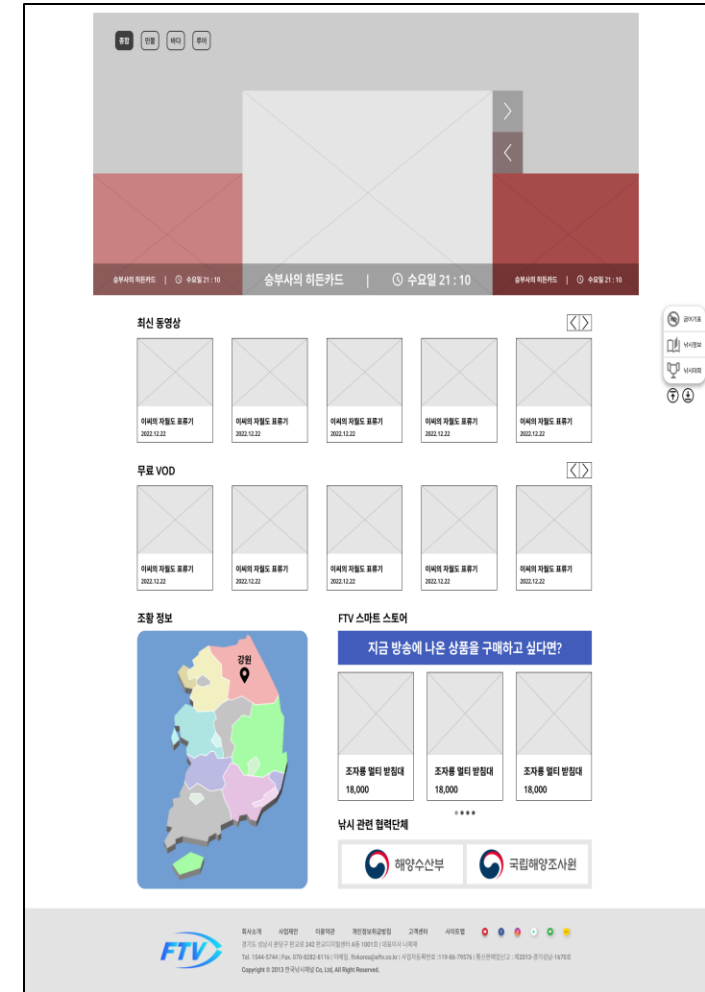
종합 민물 바다 루어

승부사의 히든카드 | 수요일 21 : 10

승부사의 히든카드 | 수요일 21 : 10

승부사의 히든카드 | 수요일 21 : 10

최신 동영상

이씨의 자월도 표류기
2022.12.22

이씨의 자월도 표류기
2022.12.22

이씨의 자월도 표류기
2022.12.22

이씨의 자월도 표류기
2022.12.22

이씨의 자월도 표류기
2022.12.22

무료 VOD

이씨의 자월도 표류기
2022.12.22

이씨의 자월도 표류기
2022.12.22

이씨의 자월도 표류기
2022.12.22

이씨의 자월도 표류기
2022.12.22

이씨의 자월도 표류기
2022.12.22

조황 정보

강원

FTV 스마트 스토어

지금 방송에 나온 상품을 구매하고 싶다면?

조자룡 멀티 받침대
18,000

조자룡 멀티 받침대
18,000

조자룡 멀티 받침대
18,000

낚시 관련 협력단체

해양수산부

국립해양조사원

금어기표
낚시정보
낚시대회

FTV

회사소개 사업제안 이용약관 개인정보취급방침 고객센터 사이트맵

경기도 성남시 분당구 판교로 242 판교디지털센터 A동 1001호 | 대표이사 나회채

Tel. 1544-5744 | Fax. 070-8282-8116 | 이메일. ftvkorea@eftv.co.kr | 사업자등록번호 : 119-86-79576 | 통신판매업신고 : 제2013-경기성남-1670호

Copyright © 2013 한국낚시채널 Co, Ltd, All Right Reserved.